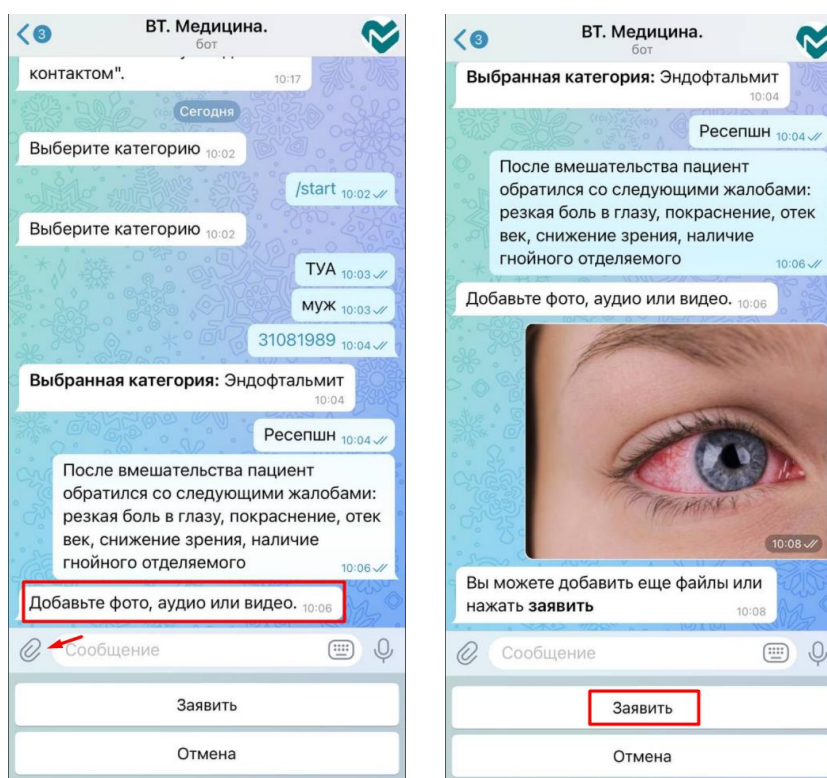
3
ВТ. Медицина.
бот

контактом". 10:17

Сегодня

Выберите категорию 10:02

/start 10:02

Выберите категорию 10:02

ТУА 10:03

муж 10:03

31081989 10:04

**Выбранная категория:** Эндофтальмит 10:04

Ресепшн 10:04

После вмешательства пациент обратился со следующими жалобами: резкая боль в глазу, покраснение, отек век, снижение зрения, наличие гнойного отделяемого 10:06

Добавьте фото, аудио или видео. 10:06

Сообщение

Заявить

Отмена

3
ВТ. Медицина.
бот

**Выбранная категория:** Эндофтальмит 10:04

Ресепшн 10:04

После вмешательства пациент обратился со следующими жалобами: резкая боль в глазу, покраснение, отек век, снижение зрения, наличие гнойного отделяемого 10:06

Добавьте фото, аудио или видео. 10:06

10:08

Вы можете добавить еще файлы или нажать **заявить** 10:08

Сообщение

Заявить

Отмена